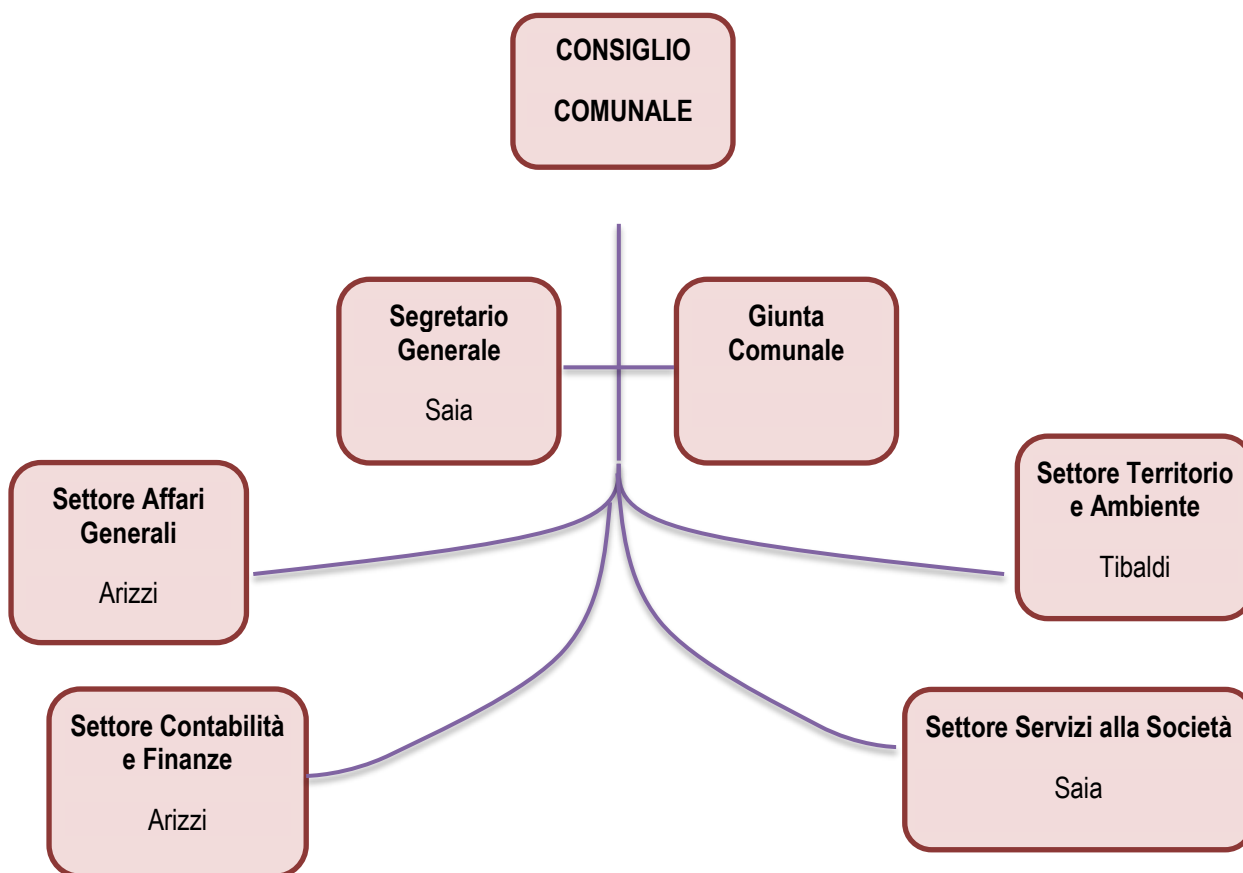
CONSIGLIO

COMUNALE

Segretario Generale

Saia

Giunta Comunale

Settore Affari Generali

Arizzi

Settore Territorio e Ambiente

Tibaldi

Settore Contabilità e Finanze

Arizzi

Settore Servizi alla Società

Saia